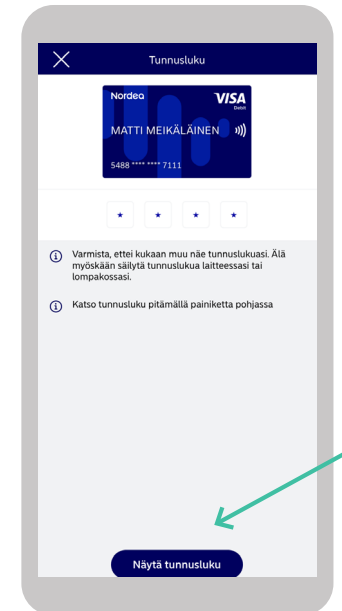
Tunnusluku

Nordea
VISA
Debit
MATTI MEIKÄLÄINEN
5488 **** **** 7111

* * * *

Varmista, ettei kukaan muu näe tunnuslukuasi. Älä myöskään säilytä tunnuslukua laitteessasi tai lompakossasi.

Katso tunnusluku pitämällä painiketta pohjassa

Näytä tunnusluku